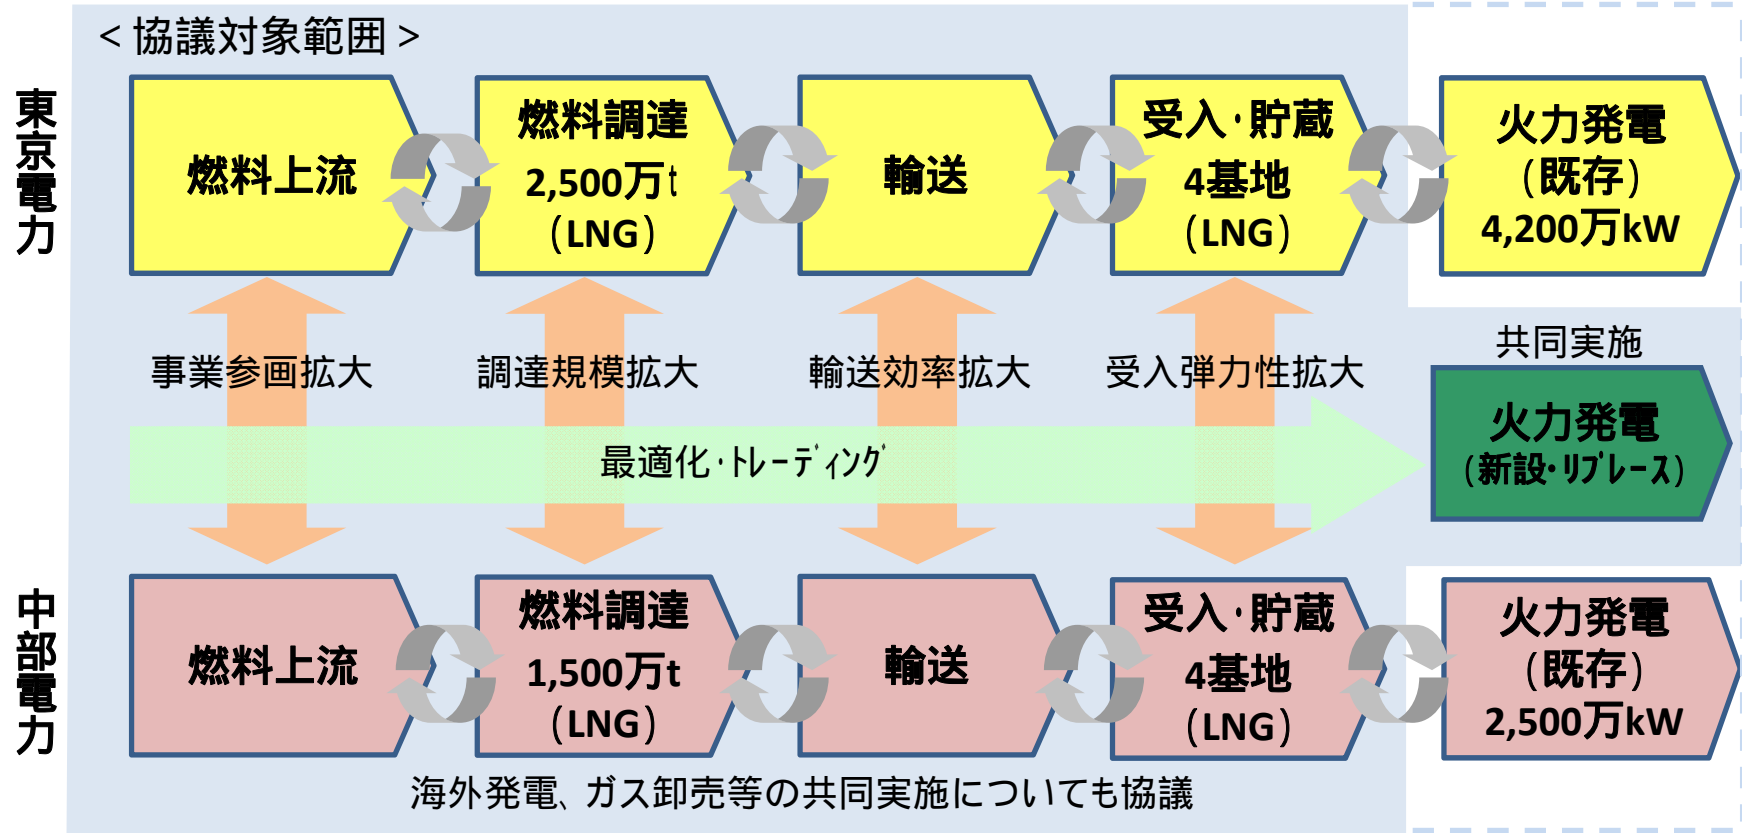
＜協議対象範囲＞

東京電力

燃料上流

燃料調達
2,500万t
（LNG）

輸送

受入・貯蔵
4基地
（LNG）

火力発電
（既存）
4,200万kW

事業参画拡大

調達規模拡大

輸送効率拡大

受入弾力性拡大

共同実施

最適化・トレーディング

火力発電
（新設・リプレース）

中部電力

燃料上流

燃料調達
1,500万t
（LNG）

輸送

受入・貯蔵
4基地
（LNG）

火力発電
（既存）
2,500万kW

海外発電、ガス卸売等の共同実施についても協議